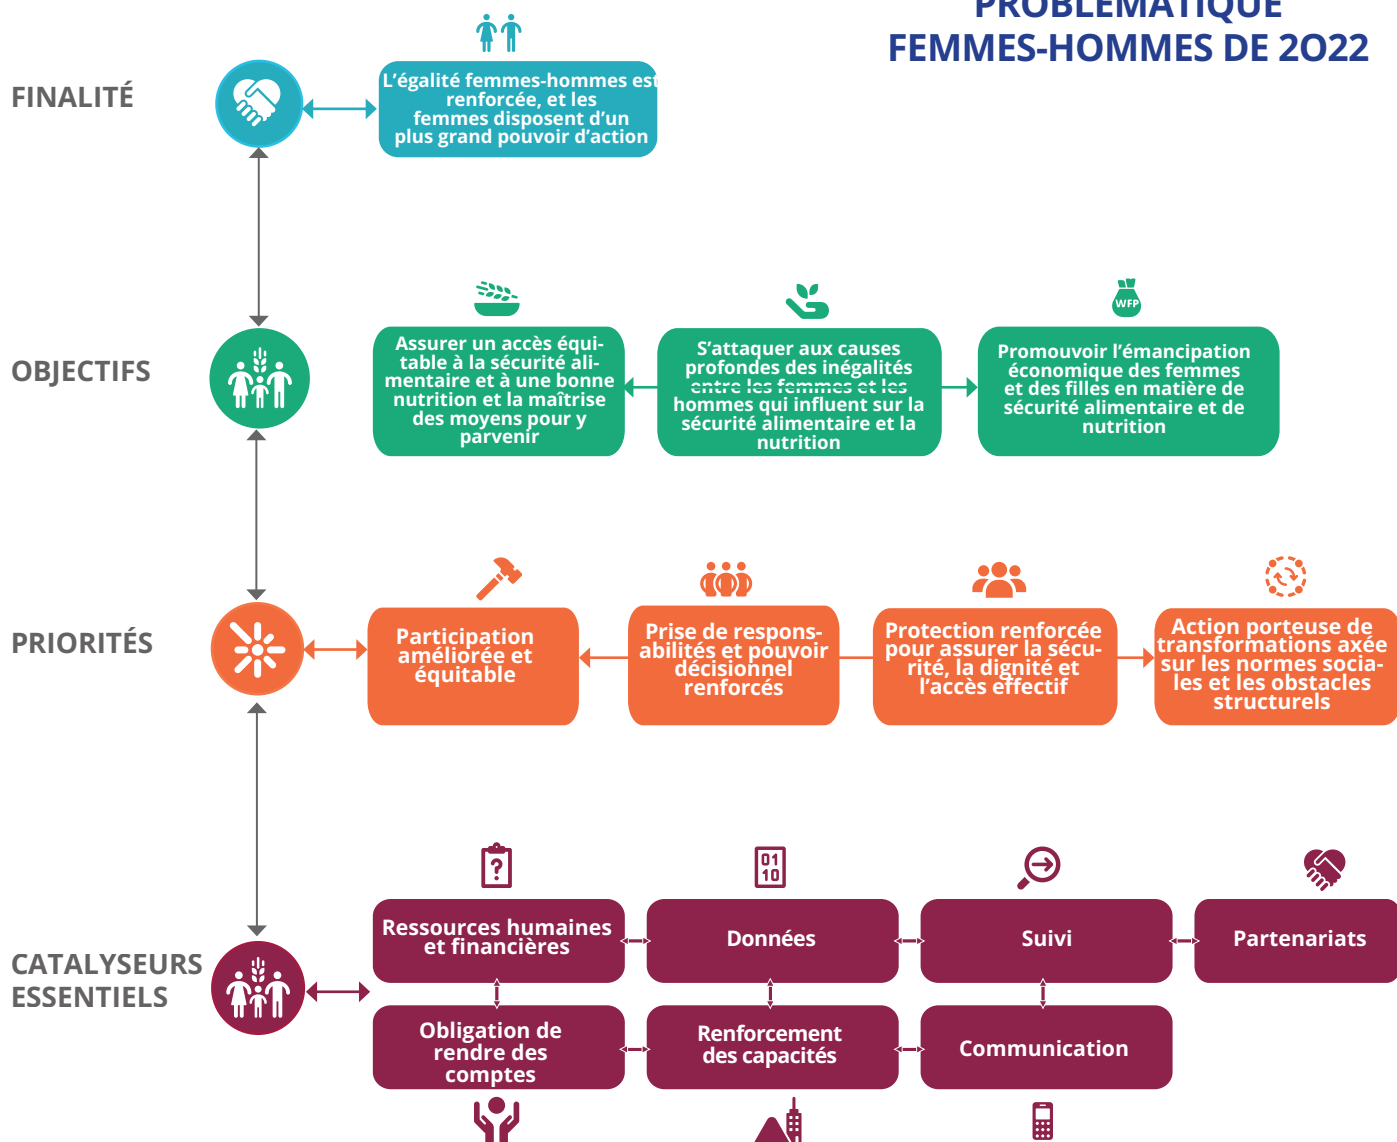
PROBLÉMATIQUE FEMMES-HOMMES DE 2022

FINALITÉ

L'égalité femmes-hommes est renforcée, et les femmes disposent d'un plus grand pouvoir d'action

OBJECTIFS

Assurer un accès équitable à la sécurité alimentaire et à une bonne nutrition et la maîtrise des moyens pour y parvenir

S'attaquer aux causes profondes des inégalités entre les femmes et les hommes qui influent sur la sécurité alimentaire et la nutrition

WFP

Promouvoir l'émancipation économique des femmes et des filles en matière de sécurité alimentaire et de nutrition

PRIORITÉS

Participation améliorée et équitable

Prise de responsabilités et pouvoir décisionnel renforcés

Protection renforcée pour assurer la sécurité, la dignité et l'accès effectif

Action porteuse de transformations axée sur les normes sociales et les obstacles structurels

CATALYSEURS ESSENTIELS

01 10

Ressources humaines et financières

Données

Suivi

Partenariats

Obligation de rendre des comptes

Renforcement des capacités

Communication